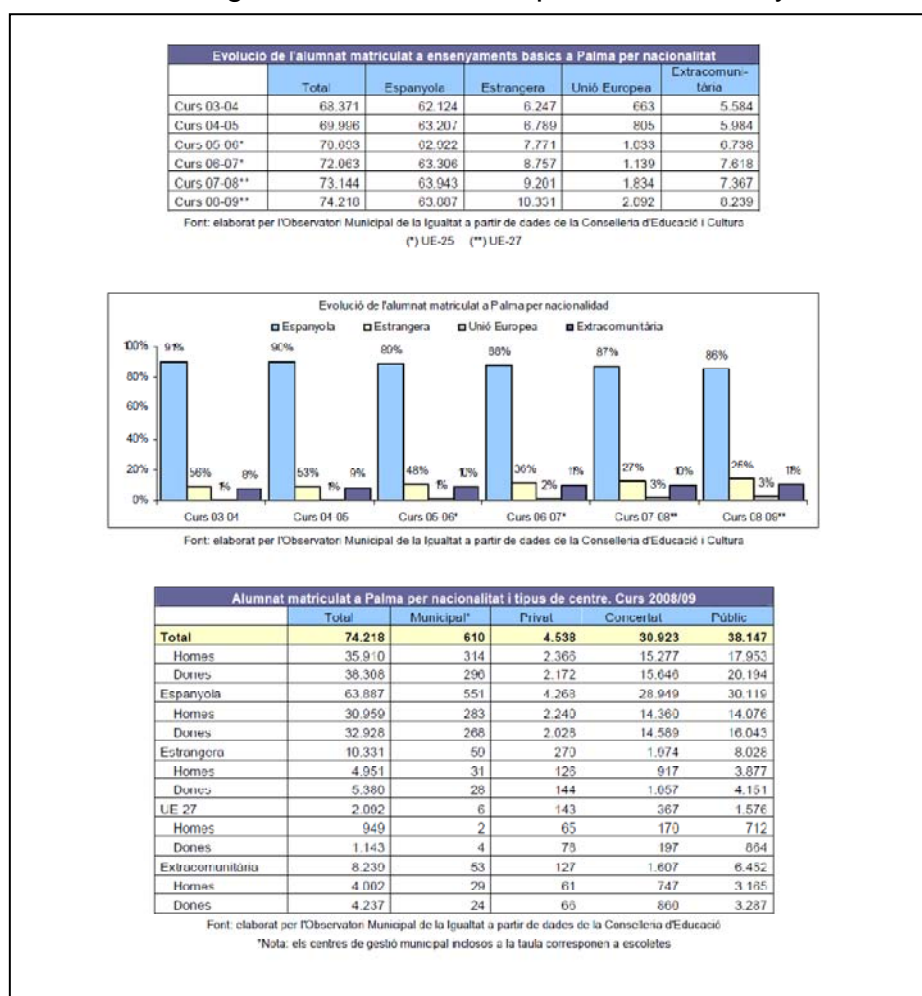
| Evolucio de l'alumnat matriculat a ensenyaments basics a Palma per nacionalitat | | | | | |
|---|---|---|---|---|---|
| | Total | Espanyola | Estrangera | Unió Europea | Extracomunitària |
| Curs 03-04 | 68.371 | 62.124 | 6.247 | 663 | 5.584 |
| Curs 04-05 | 69.996 | 63.207 | 6.789 | 805 | 5.984 |
| Curs 05-06* | 70.693 | 62.922 | 7.771 | 1.033 | 6.738 |
| Curs 06-07* | 72.063 | 63.306 | 8.757 | 1.139 | 7.618 |
| Curs 07-08** | 73.144 | 63.943 | 9.201 | 1.834 | 7.367 |
| Curs 08-09** | 74.218 | 63.887 | 10.331 | 2.092 | 8.239 |

Font: elaborat per l'Observatori Municipal de la Igualtat a partir de dades de la Conselleria d'Educació i Cultura
(*) UE-25 (**) UE-27

Evolució de l'alumnat matriculat a Palma per nacionalidad
Espanyola Estrangera Unió Europea Extracomunitària
100% 80% 60% 40% 20% 0%
91% 56% 1% 8%
90% 53% 1% 9%
89% 48% 1% 10%
88% 36% 2% 11%
87% 27% 3% 10%
86% 25% 3% 11%
Curs 03 04 Curs 04 05 Curs 05 06* Curs 06 07* Curs 07 08** Curs 08 09**
Font: elaborat per l'Observatori Municipal de la Igualtat a partir de dades de la Conselleria d'Educació i Cultura

| Alumnat matriculat a Palma per nacionalitat i tipus de centre. Curs 2008/09 | | | | | |
|---|---|---|---|---|---|
| | Total | Municipal* | Privat | Concertat | Públic |
| Total | 74.218 | 610 | 4.538 | 30.923 | 38.147 |
| Homes | 35.910 | 314 | 2.366 | 15.277 | 17.953 |
| Dones | 38.308 | 296 | 2.172 | 15.646 | 20.194 |
| Espanyola | 63.887 | 551 | 4.268 | 28.949 | 30.119 |
| Homes | 30.959 | 283 | 2.240 | 14.360 | 14.076 |
| Dones | 32.928 | 268 | 2.028 | 14.589 | 16.043 |
| Estrangera | 10.331 | 59 | 270 | 1.974 | 8.028 |
| Homes | 4.951 | 31 | 126 | 917 | 3.877 |
| Dones | 5.380 | 28 | 144 | 1.057 | 4.151 |
| UE 27 | 2.092 | 6 | 143 | 367 | 1.576 |
| Homes | 949 | 2 | 65 | 170 | 712 |
| Dones | 1.143 | 4 | 78 | 197 | 864 |
| Extracomunitària | 8.239 | 53 | 127 | 1.607 | 6.452 |
| Homes | 4.002 | 29 | 61 | 747 | 3.165 |
| Dones | 4.237 | 24 | 66 | 860 | 3.287 |

Font: elaborat per l'Observatori Municipal de la Igualtat a partir de dades de la Conselleria d'Educació
*Nota: els centres de gestió municipal inclosos a la taula corresponen a escoletes